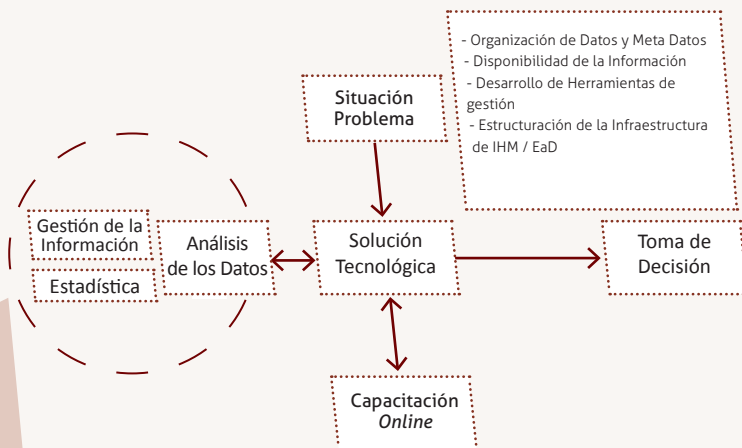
- Organización de Datos y Meta Datos
- Disponibilidad de la Información
- Desarrollo de Herramientas de gestión
- Estructuración de la Infraestructura de IHM / EaD

Situación Problema

Gestión de la Información

Estadística

Análisis de los Datos

Solución Tecnológica

Toma de Decisión

Capacitación *Online*